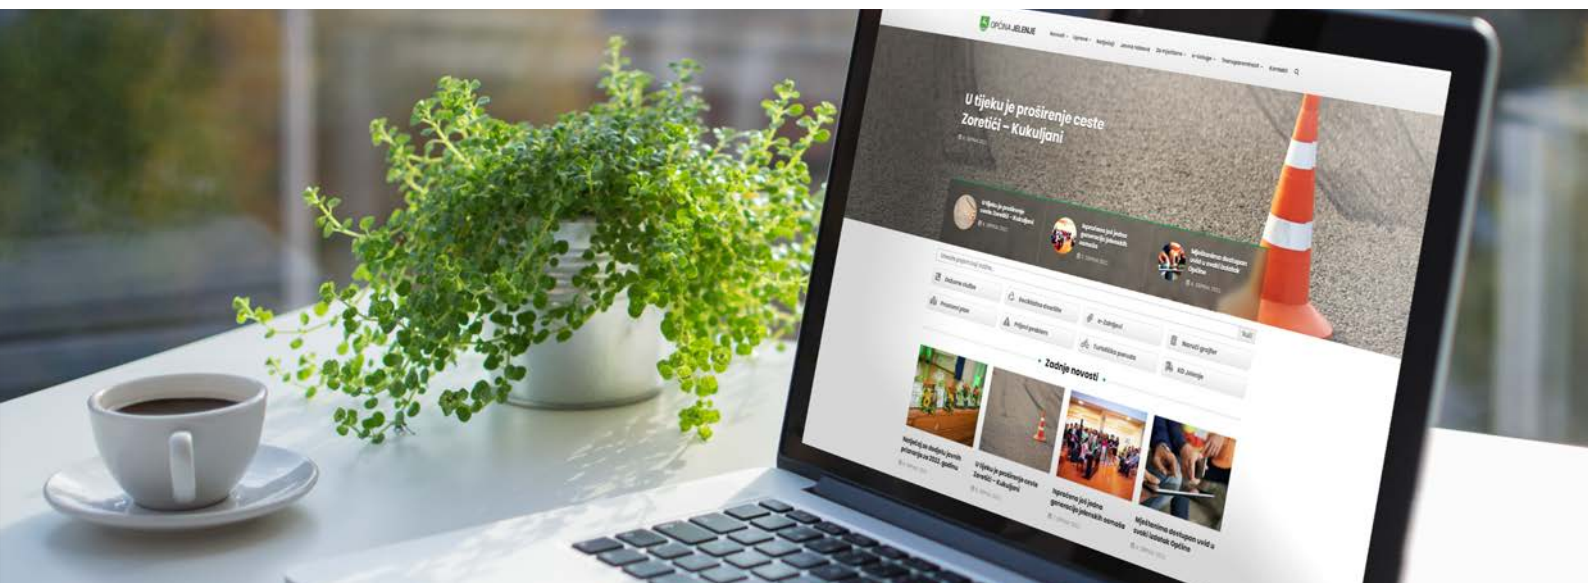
OPĆINA JELENJE

Novosti Općina Natječaji Javna nabava Za mještane e-usluge Transparentnost Kontakt

U tijeku je proširenje ceste Zoretići – Kukuljani

U tijeku je proširenje ceste Zoretići – Kukuljani

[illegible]

Mještanima dostupan uvid u svaki izdatak Općine

Zadnje novosti

Natječaj za dodjelu javnih priznanja za 2022. godinu

U tijeku je proširenje ceste Zoretići – Kukuljani

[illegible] generacije jelenskih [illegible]

Mještanima dostupan uvid u svaki izdatak Općine